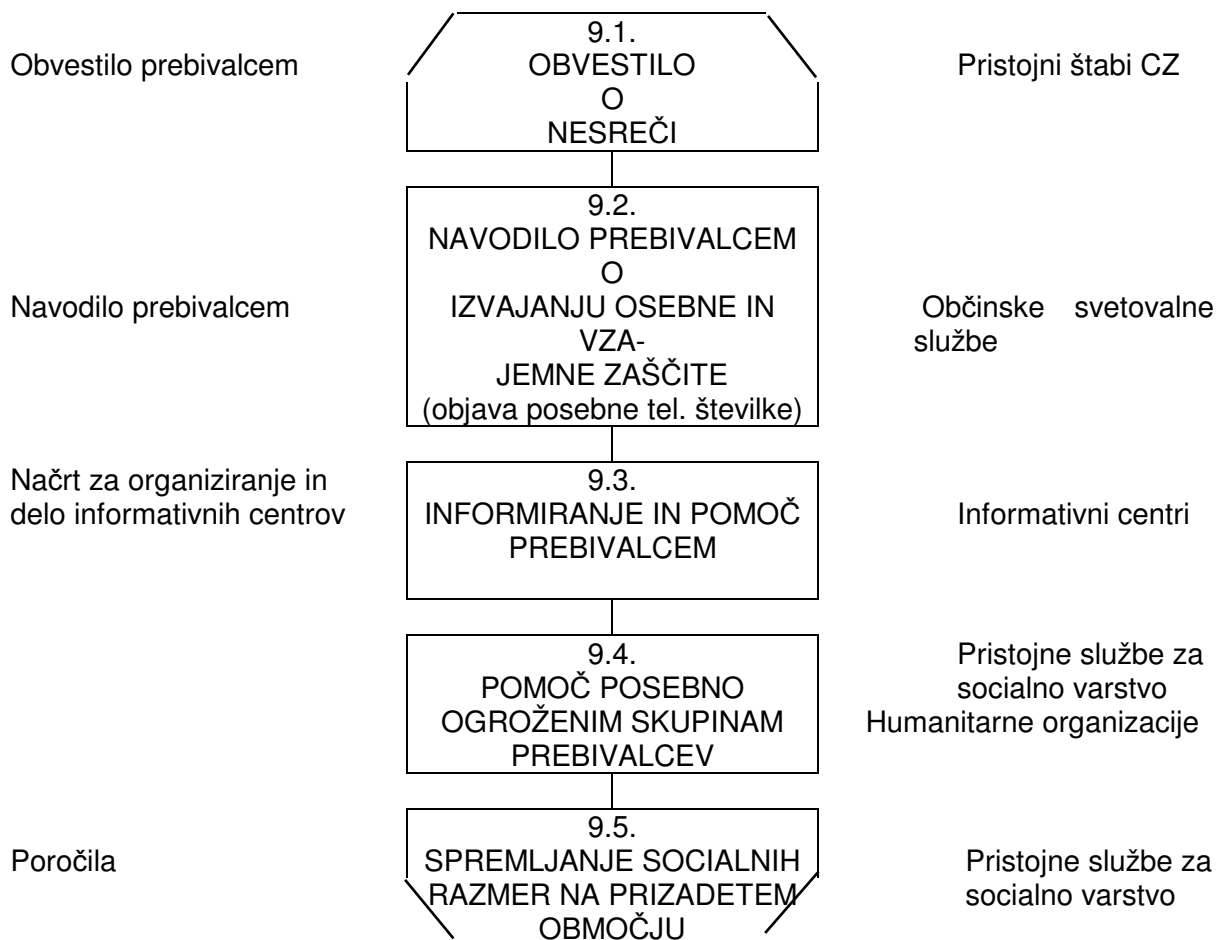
Obvestilo prebivalcem

9.1.
OBVESTILO
O
NESREČI

Pristojni štabi CZ

Navodilo prebivalcem

9.2.
NAVODILO PREBIVALCEM
O
IZVAJANJU OSEBNE IN VZAJEMNE ZAŠČITE
(objava posebne tel. številke)

Občinske svetovalne službe

Načrt za organiziranje in delo informativnih centrov

9.3.
INFORMIRANJE IN POMOČ PREBIVALCEM

Informativni centri

9.4.
POMOČ POSEBNO OGROŽENIM SKUPINAM PREBIVALCEV

Pristojne službe za socialno varstvo
Humanitarne organizacije

Poročila

9.5.
SPREMLJANJE SOCIALNIH RAZMER NA PRIZADETEM OBMOČJU

Pristojne službe za socialno varstvo